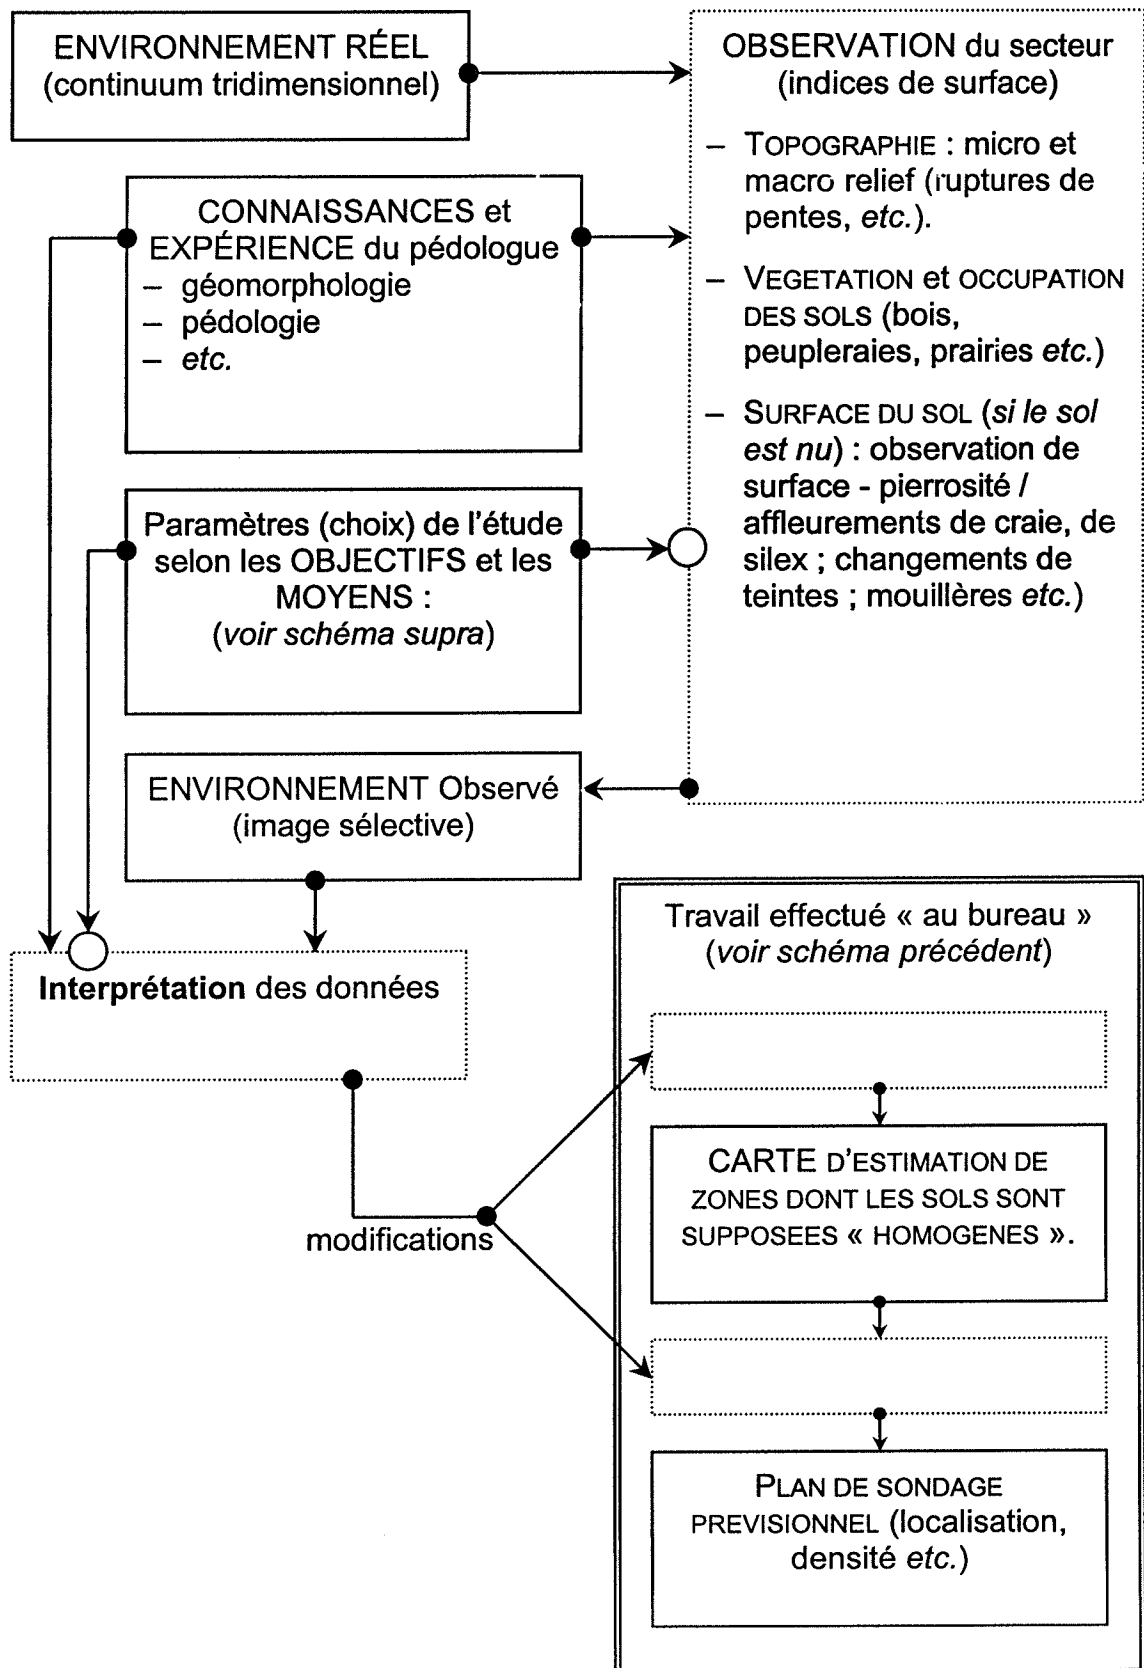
ENVIRONNEMENT RÉEL
(continuum tridimensionnel)

OBSERVATION du secteur
(indices de surface)

– TOPOGRAPHIE : micro et macro relief (ruptures de pentes, *etc.*).

– VEGETATION et OCCUPATION DES SOLS (bois, peupleraies, prairies *etc.*)

– SURFACE DU SOL (*si le sol est nu*) : observation de surface - pierrosité / affleurements de craie, de silex ; changements de teintes ; mouillères *etc.*)

CONNAISSANCES et EXPÉRIENCE du pédologue
– géomorphologie
– pédologie
– *etc.*

Paramètres (choix) de l'étude selon les OBJECTIFS et les MOYENS :
(*voir schéma supra*)

ENVIRONNEMENT Observé
(image sélective)

**Interprétation** des données

modifications

Travail effectué « au bureau »
(*voir schéma précédent*)

CARTE D'ESTIMATION DE ZONES DONT LES SOLS SONT SUPPOSEES « HOMOGENES ».

PLAN DE SONDAGE PREVISIONNEL (localisation, densité *etc.*)